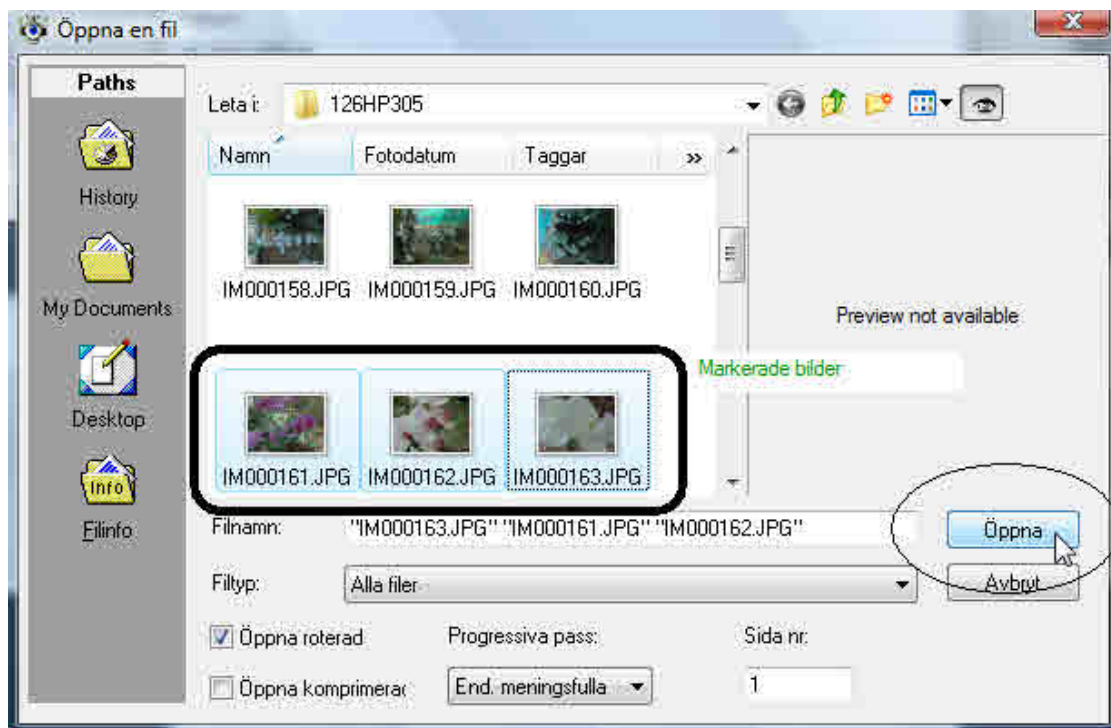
Öppna en fil

Paths

History

My Documents

Desktop

Info

Filinfo

Leta i: 126HP305

Namn | Fotodatum | Taggar | »

IM000158.JPG IM000159.JPG IM000160.JPG

Preview not available

Markerade bilder

IM000161.JPG IM000162.JPG IM000163.JPG

Filnamn: "IM000163.JPG" "IM000161.JPG" "IM000162.JPG"

Öppna

Filtyp: Alla filer

Avbryt

Öppna roterad

Progressiva pass:

Sida nr:

Öppna komprimerad

End. meningsfulla

1